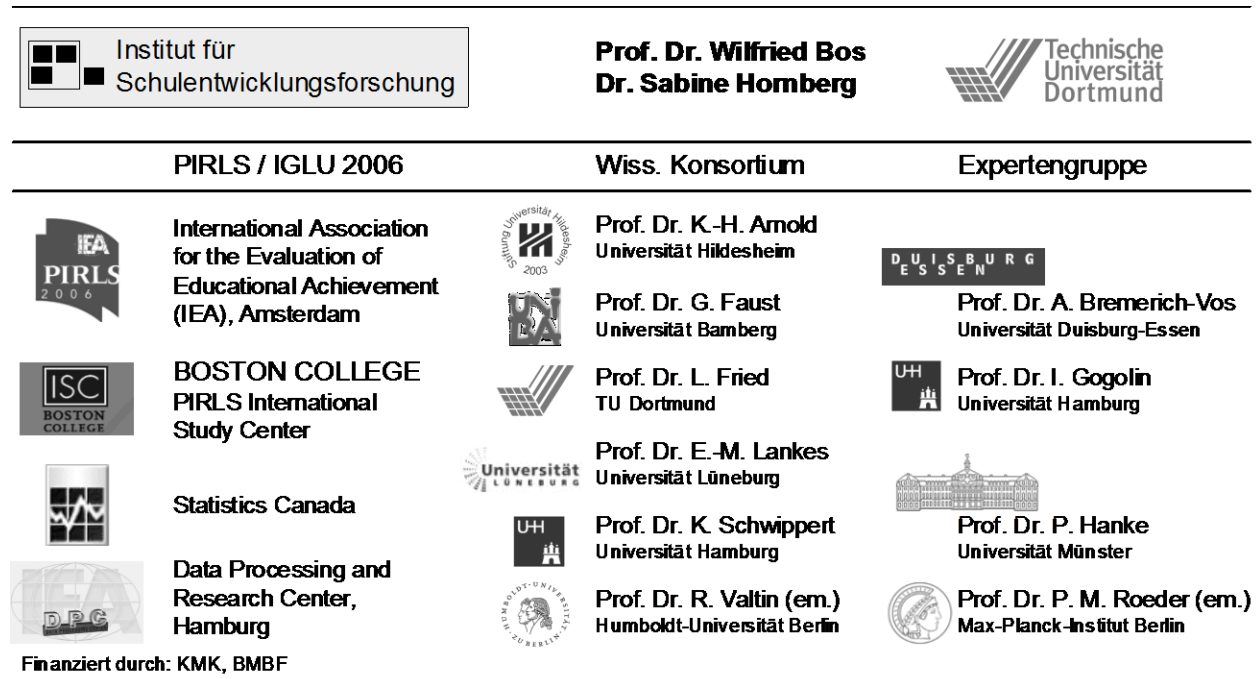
Institut für Schulentwicklungsforschung

Prof. Dr. Wilfried Bos
Dr. Sabine Hornberg

Technische Universität Dortmund

PIRLS / IGLU 2006

Wiss. Konsortium

Expertengruppe

IEA PIRLS 2006

International Association for the Evaluation of Educational Achievement (IEA), Amsterdam

ISC BOSTON COLLEGE

BOSTON COLLEGE
PIRLS International Study Center

Statistics Canada

IEA DPC

Data Processing and Research Center, Hamburg

Stiftung Universität Hildesheim 2003

Prof. Dr. K.-H. Arnold
Universität Hildesheim

Prof. Dr. G. Faust
Universität Bamberg

Prof. Dr. L. Fried
TU Dortmund

Universität LÜNEBURG

Prof. Dr. E.-M. Lankes
Universität Lüneburg

UH

Prof. Dr. K. Schwippert
Universität Hamburg

HUMBOLDT-UNIVERSITÄT ZU BERLIN

Prof. Dr. R. Valtin (em.)
Humboldt-Universität Berlin

DUISBURG ESSEN

Prof. Dr. A. Bremerich-Vos
Universität Duisburg-Essen

UH

Prof. Dr. I. Gogolin
Universität Hamburg

Prof. Dr. P. Hanke
Universität Münster

Prof. Dr. P. M. Roeder (em.)
Max-Planck-Institut Berlin

Finanziert durch: KMK, BMBF